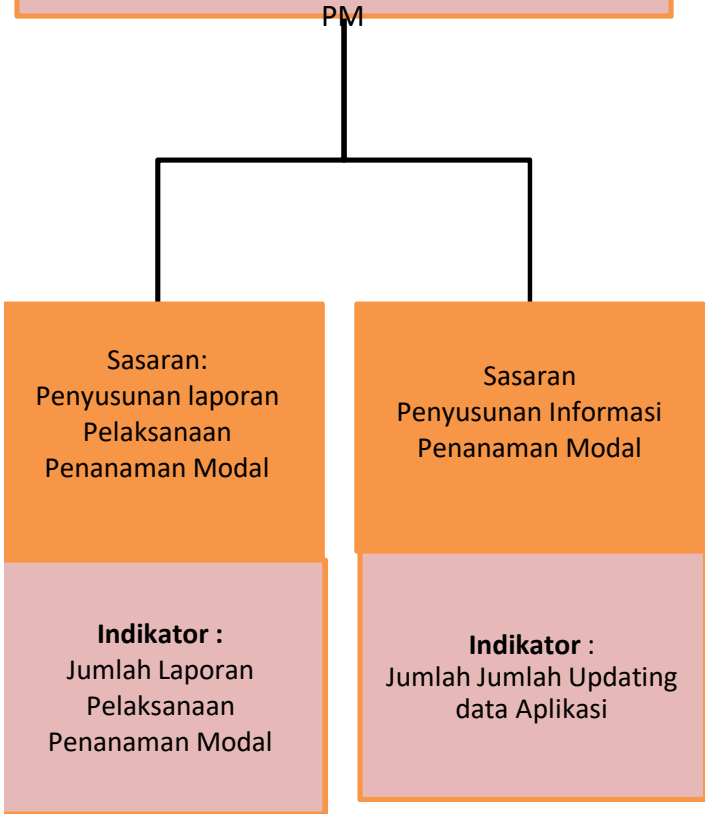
PM

Sasaran:
Penyusunan laporan Pelaksanaan Penanaman Modal

Indikator :
Jumlah Laporan Pelaksanaan Penanaman Modal

Sasaran
Penyusunan Informasi Penanaman Modal

Indikator :
Jumlah Jumlah Updating data Aplikasi